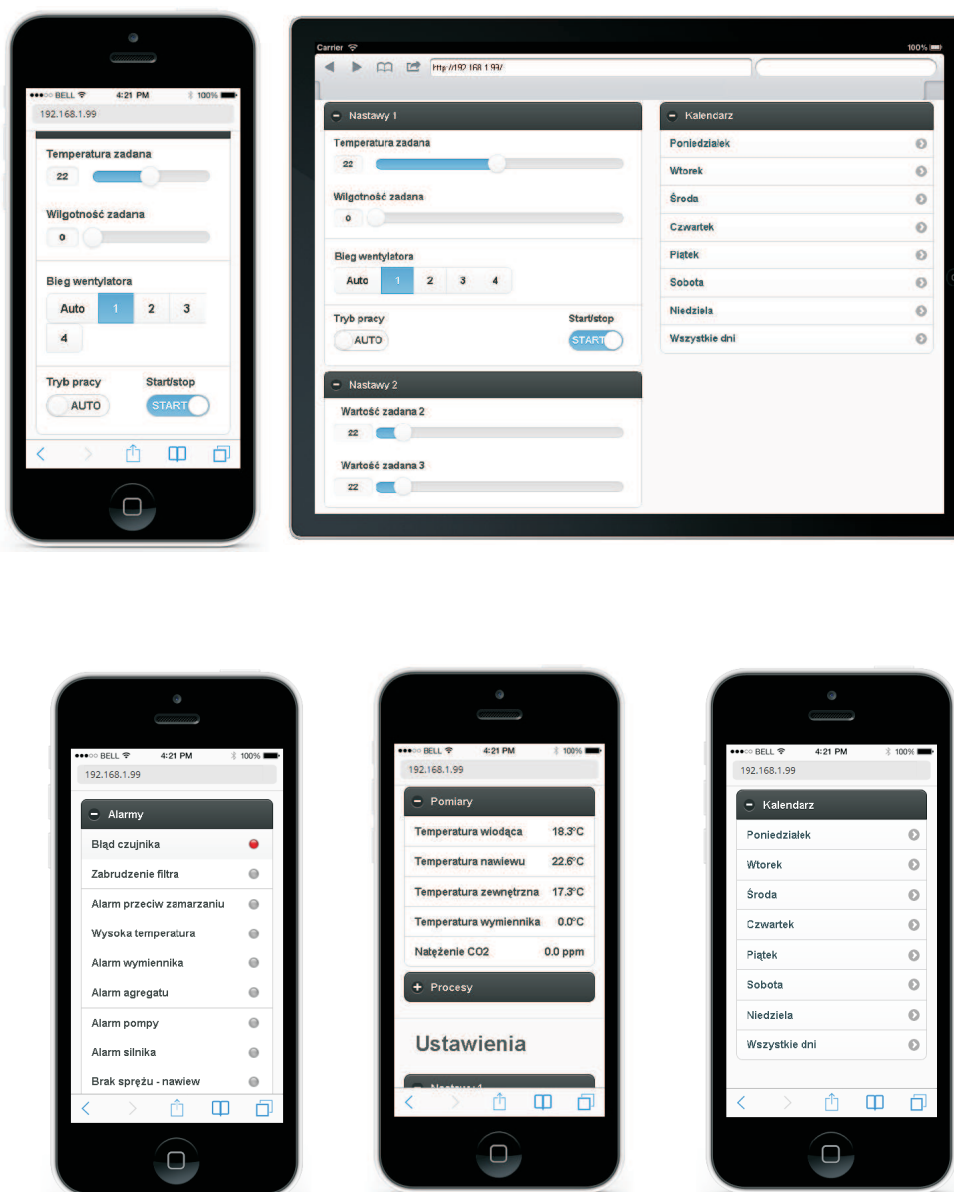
●●●○○ BELL 4:21 PM 100%
192.168.1.99

Temperatura zadana
22

Wilgotność zadana
0

Bieg wentylatora
Auto 1 2 3
4

Tryb pracy
AUTO
Start/stop
START

Carrier 100%
http://192.168.1.99/

Nastawy 1
Temperatura zadana
22
Wilgotność zadana
0
Bieg wentylatora
Auto 1 2 3 4
Tryb pracy
AUTO
Start/stop
START

Nastawy 2
Wartość zadana 2
22
Wartość zadana 3
22

Kalendarz
Poniedziałek
Wtorek
Środa
Czwartek
Piątek
Sobota
Niedziela
Wszystkie dni

●●●○○ BELL 4:21 PM 100%
192.168.1.99
Alarmy
Błąd czujnika
Zabrudzenie filtra
Alarm przeciw zamarzaniu
Wysoka temperatura
Alarm wymiennika
Alarm agregatu
Alarm pompy
Alarm silnika
Brak sprężu - nawiew

●●●○○ BELL 4:21 PM 100%
192.168.1.99
Pomiary
Temperatura wiodąca 18.3°C
Temperatura nawiewu 22.6°C
Temperatura zewnętrzna 17.3°C
Temperatura wymiennika 0.0°C
Natężenie CO2 0.0 ppm
Procesy
Ustawienia
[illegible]

●●●○○ BELL 4:21 PM 100%
192.168.1.99
Kalendarz
Poniedziałek
Wtorek
Środa
Czwartek
Piątek
Sobota
Niedziela
Wszystkie dni